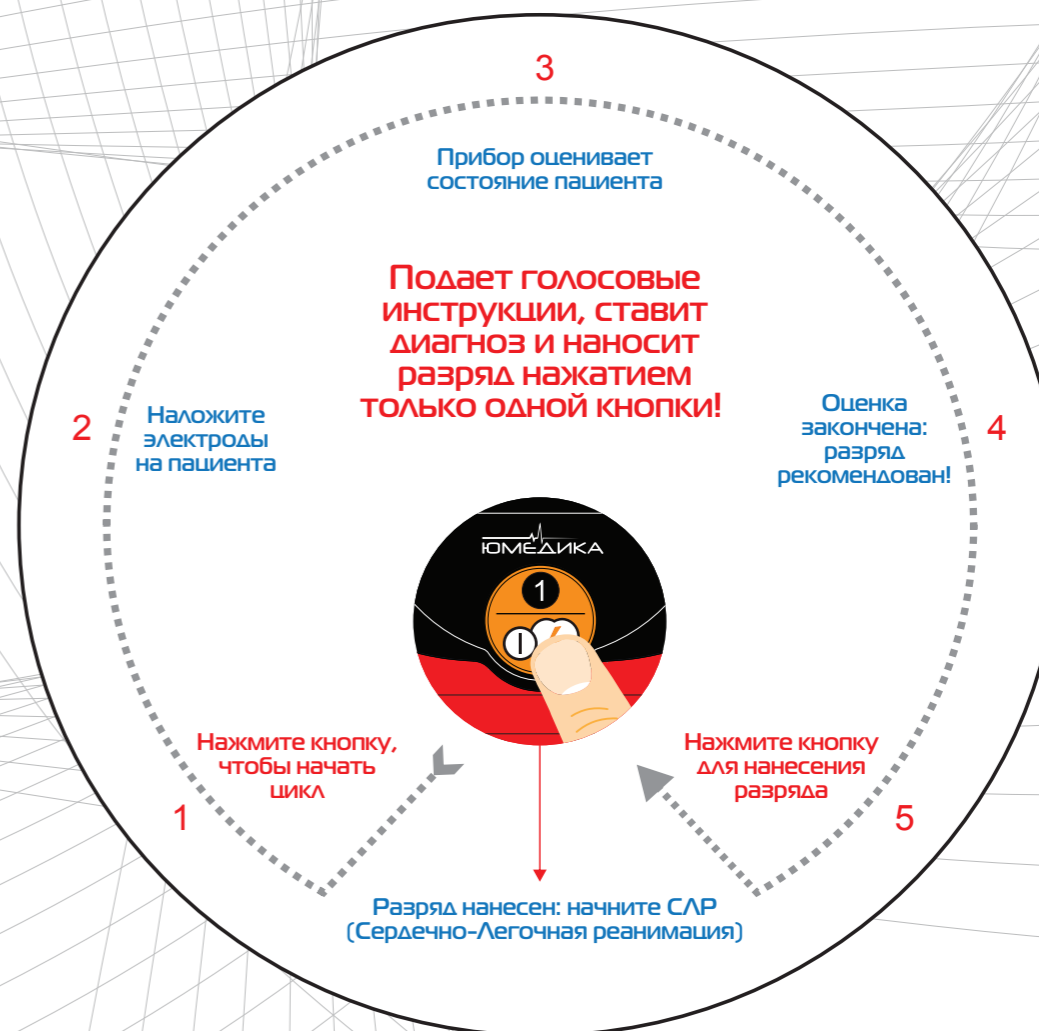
3

Прибор оценивает состояние пациента

Подает голосовые инструкции, ставит диагноз и наносит разряд нажатием только одной кнопки!

2

Наложите электроды на пациента

Оценка закончена: разряд рекомендован!

4

ЮМЕДИКА

1

Нажмите кнопку, чтобы начать цикл

1

Нажмите кнопку для нанесения разряда

5

Разряд нанесен: начните СЛР (Сердечно-Легочная реанимация)